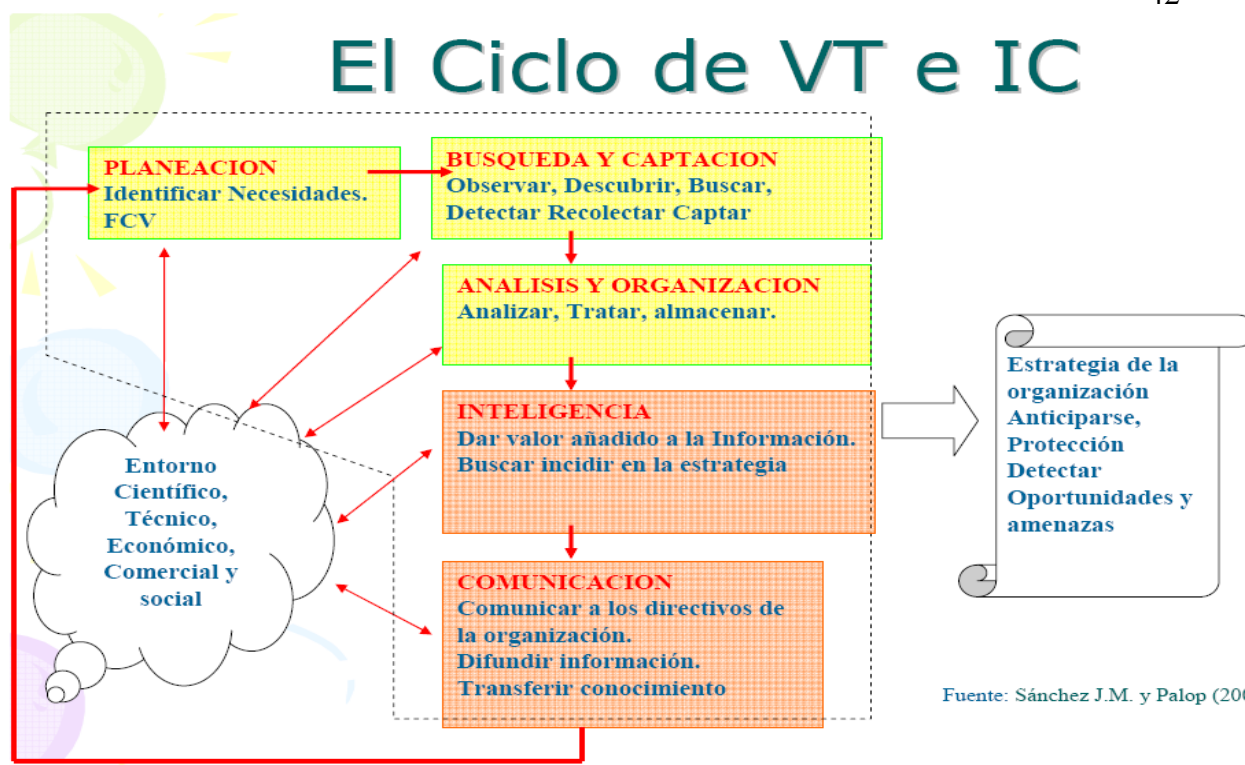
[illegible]

El Ciclo de VT e IC

PLANEACION
Identificar Necesidades. FCV

BUSQUEDA Y CAPTACION
Observar, Descubrir, Buscar, Detectar Recolectar Captar

ANALISIS Y ORGANIZACION
Analizar, Tratar, almacenar.

INTELIGENCIA
Dar valor añadido a la Información. Buscar incidir en la estrategia

COMUNICACION
Comunicar a los directivos de la organización.
Difundir información.
Transferir conocimiento

Entorno Científico, Técnico, Económico, Comercial y social

Estrategia de la organización
Anticiparse, Protección
Detectar Oportunidades y amenazas

Fuente: Sánchez J.M. y Palop (20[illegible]